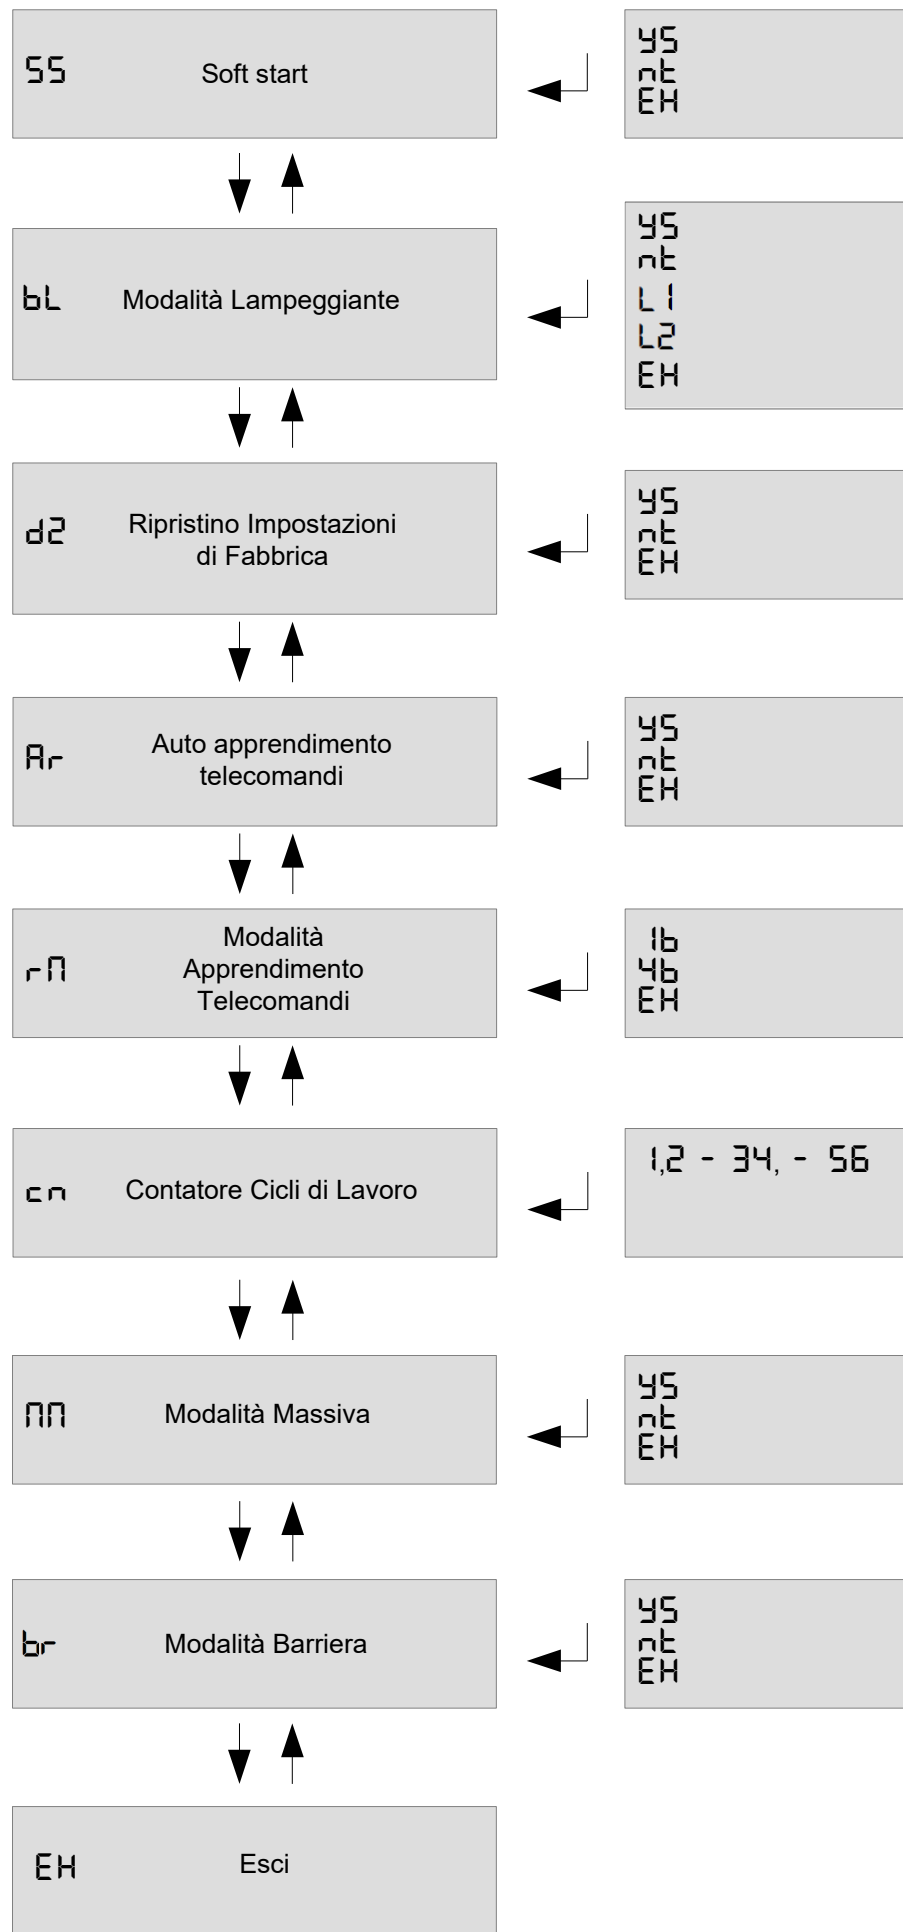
SS Soft start

yS
nt
EH

bL Modalità Lampeggiante

yS
nt
L1
L2
EH

d2 Ripristino Impostazioni di Fabbrica

yS
nt
EH

Ar Auto apprendimento telecomandi

yS
nt
EH

rM Modalità Apprendimento Telecomandi

1b
4b
EH

cn Contatore Cicli di Lavoro

1,2 - 34, - 56

MM Modalità Massiva

yS
nt
EH

br Modalità Barriera

yS
nt
EH

EH Esci